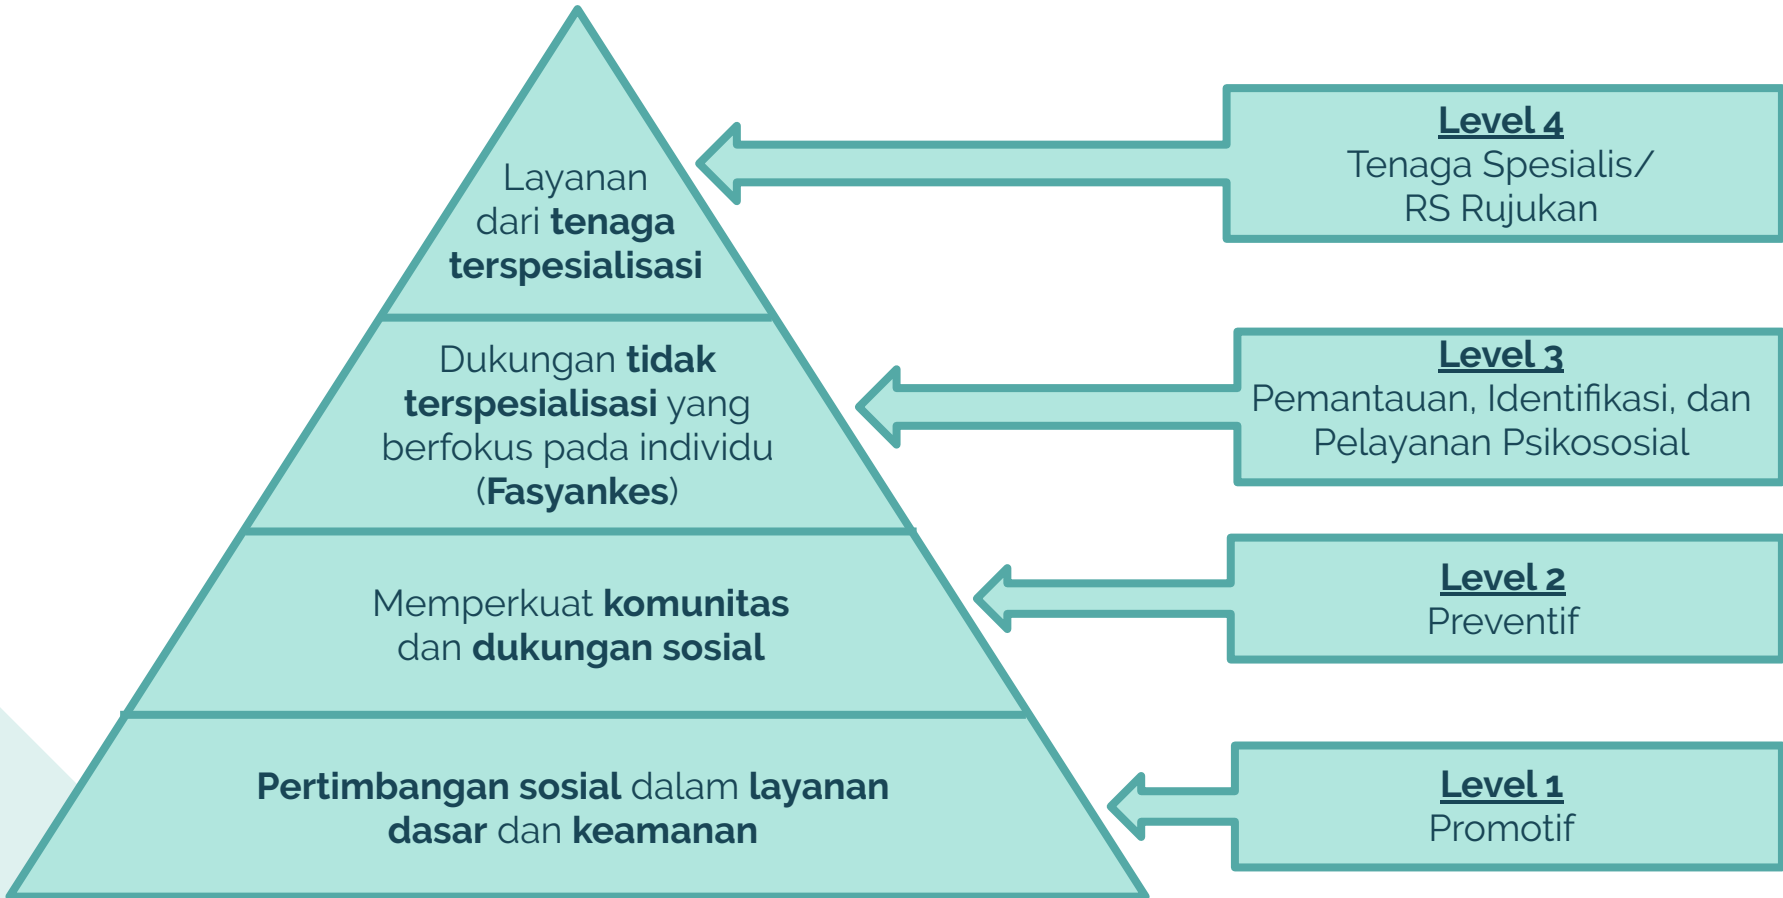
Layanan dari **tenaga terspesialisasi**

Dukungan **tidak terspesialisasi** yang berfokus pada individu (**Fasyankes**)

Memperkuat **komunitas** dan **dukungan sosial**

**Pertimbangan sosial** dalam **layanan dasar** dan **keamanan**

**Level 4**
Tenaga Spesialis/
RS Rujukan

**Level 3**
Pemantauan, Identifikasi, dan Pelayanan Psikososial

**Level 2**
Preventif

**Level 1**
Promotif